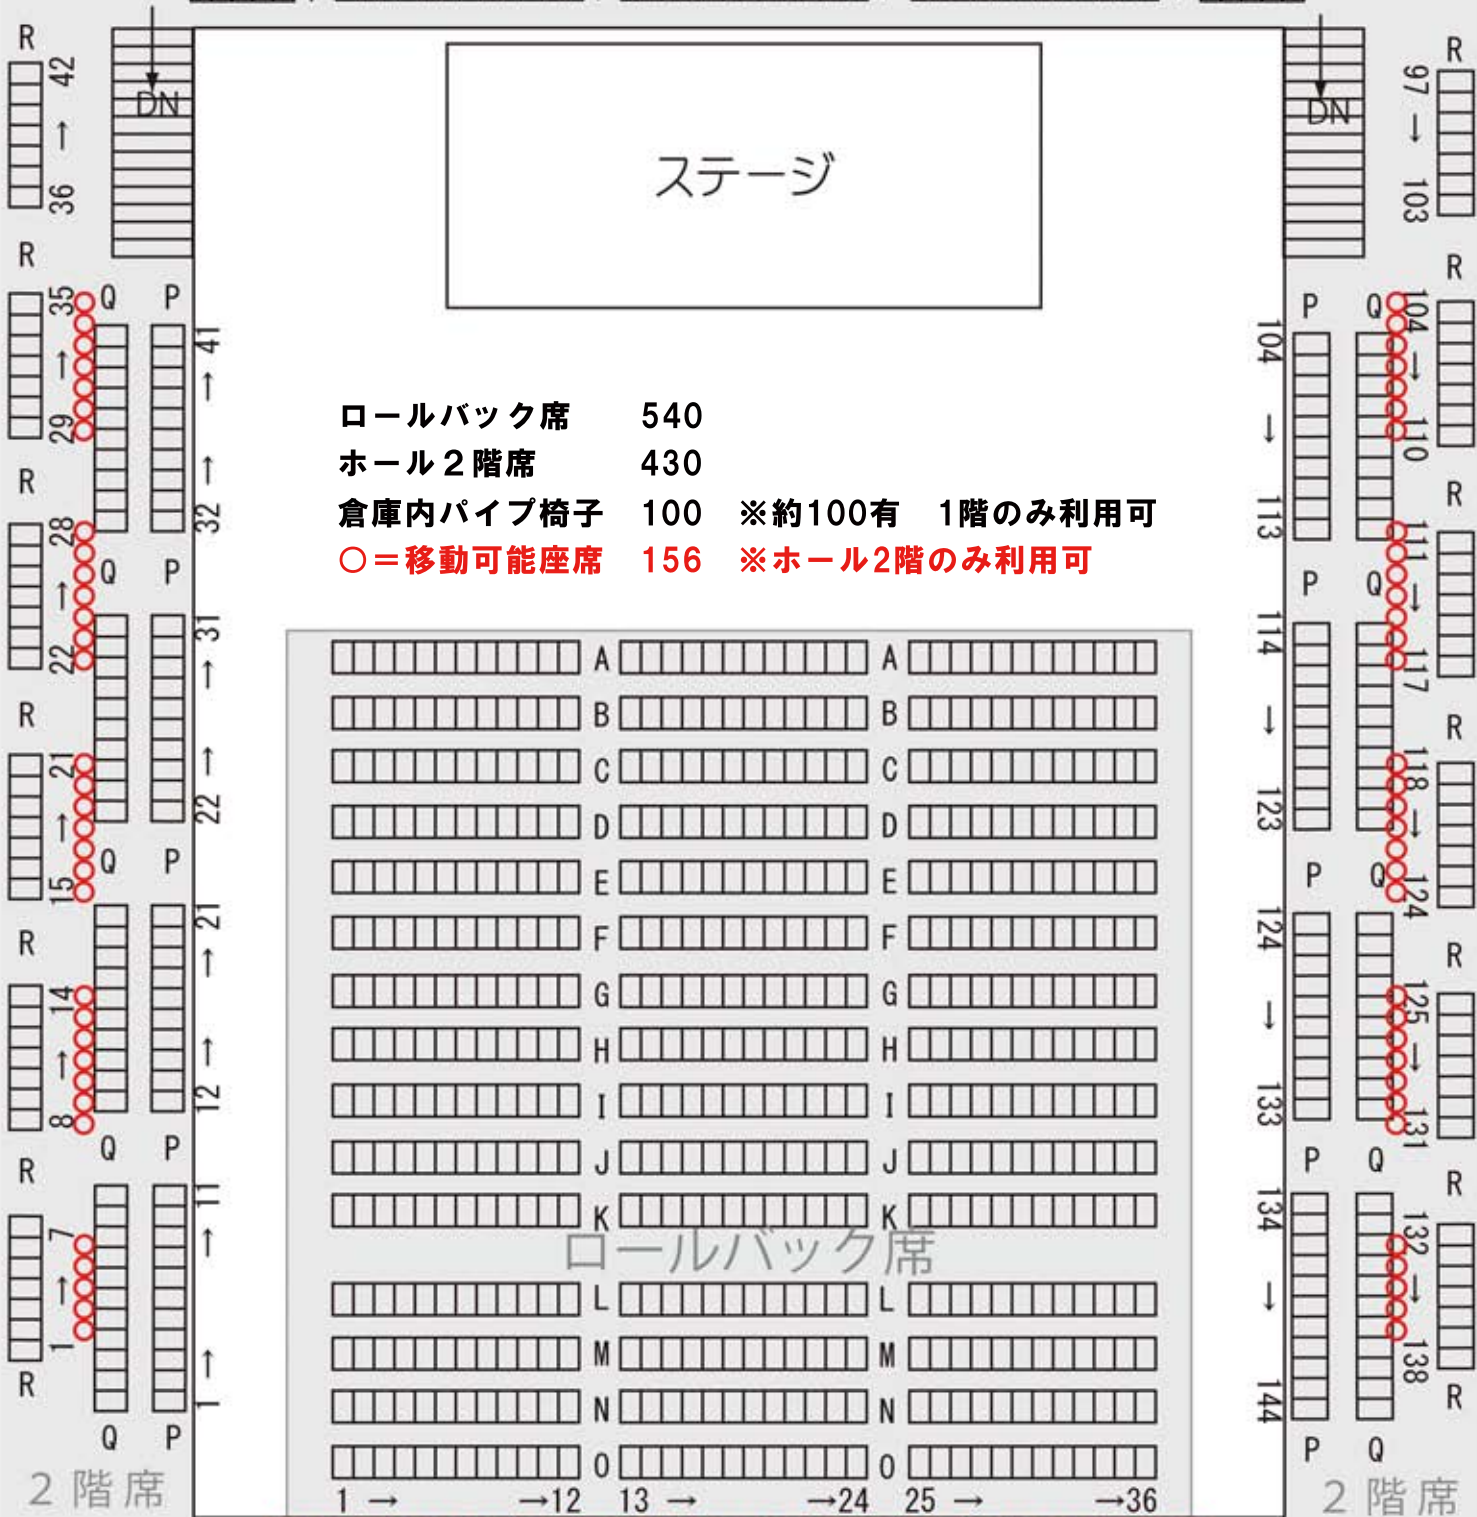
ステージ

DN

DN

ロールバック席　540
ホール２階席　430
倉庫内パイプ椅子　100　※約100有　1階のみ利用可
○＝移動可能座席　156　※ホール2階のみ利用可

R
42
↑
36
R
35
↑
29
Q
P
41
↑
↑
32
R
28
↑
22
Q
P
31
↑
↑
22
R
21
↑
15
Q
P
21
↑
↑
12
R
14
↑
8
Q
P
11
↑
↑
1
R
7
↑
1
R
Q
P
2 階席

R
97
↓
103
R
P
Q
104
↓
110
104
↓
113
R
P
Q
111
↓
117
114
↓
123
R
118
↓
124
P
Q
124
↓
133
R
125
↓
131
P
Q
134
↓
144
R
132
↓
138
R
P
Q
2 階席

A A
B B
C C
D D
E E
F F
G G
H H
I I
J J
K K
ロールバック席
L L
M M
N N
O O
1 → →12 13 → →24 25 → →36